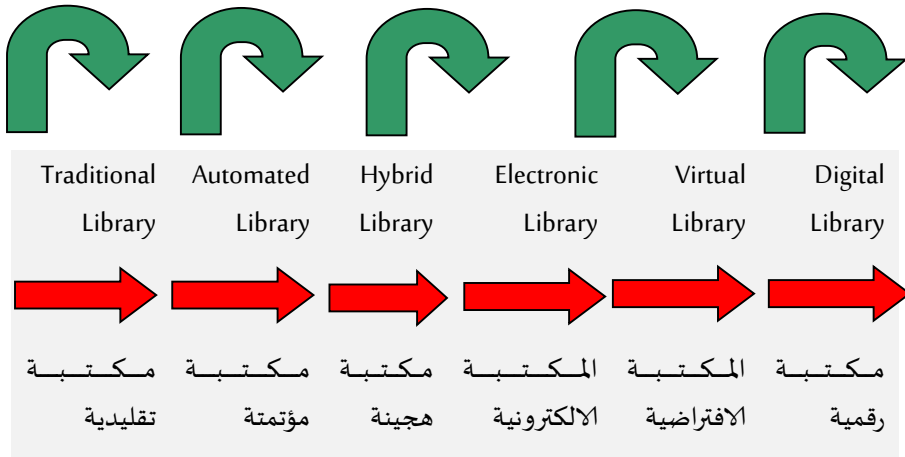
Traditional Library

Automated Library

Hybrid Library

Electronic Library

Virtual Library

Digital Library

مكتبة تقليدية

مكتبة مؤتمتة

مكتبة هجينة

المكتبة الالكترونية

المكتبة الافتراضية

مكتبة رقمية